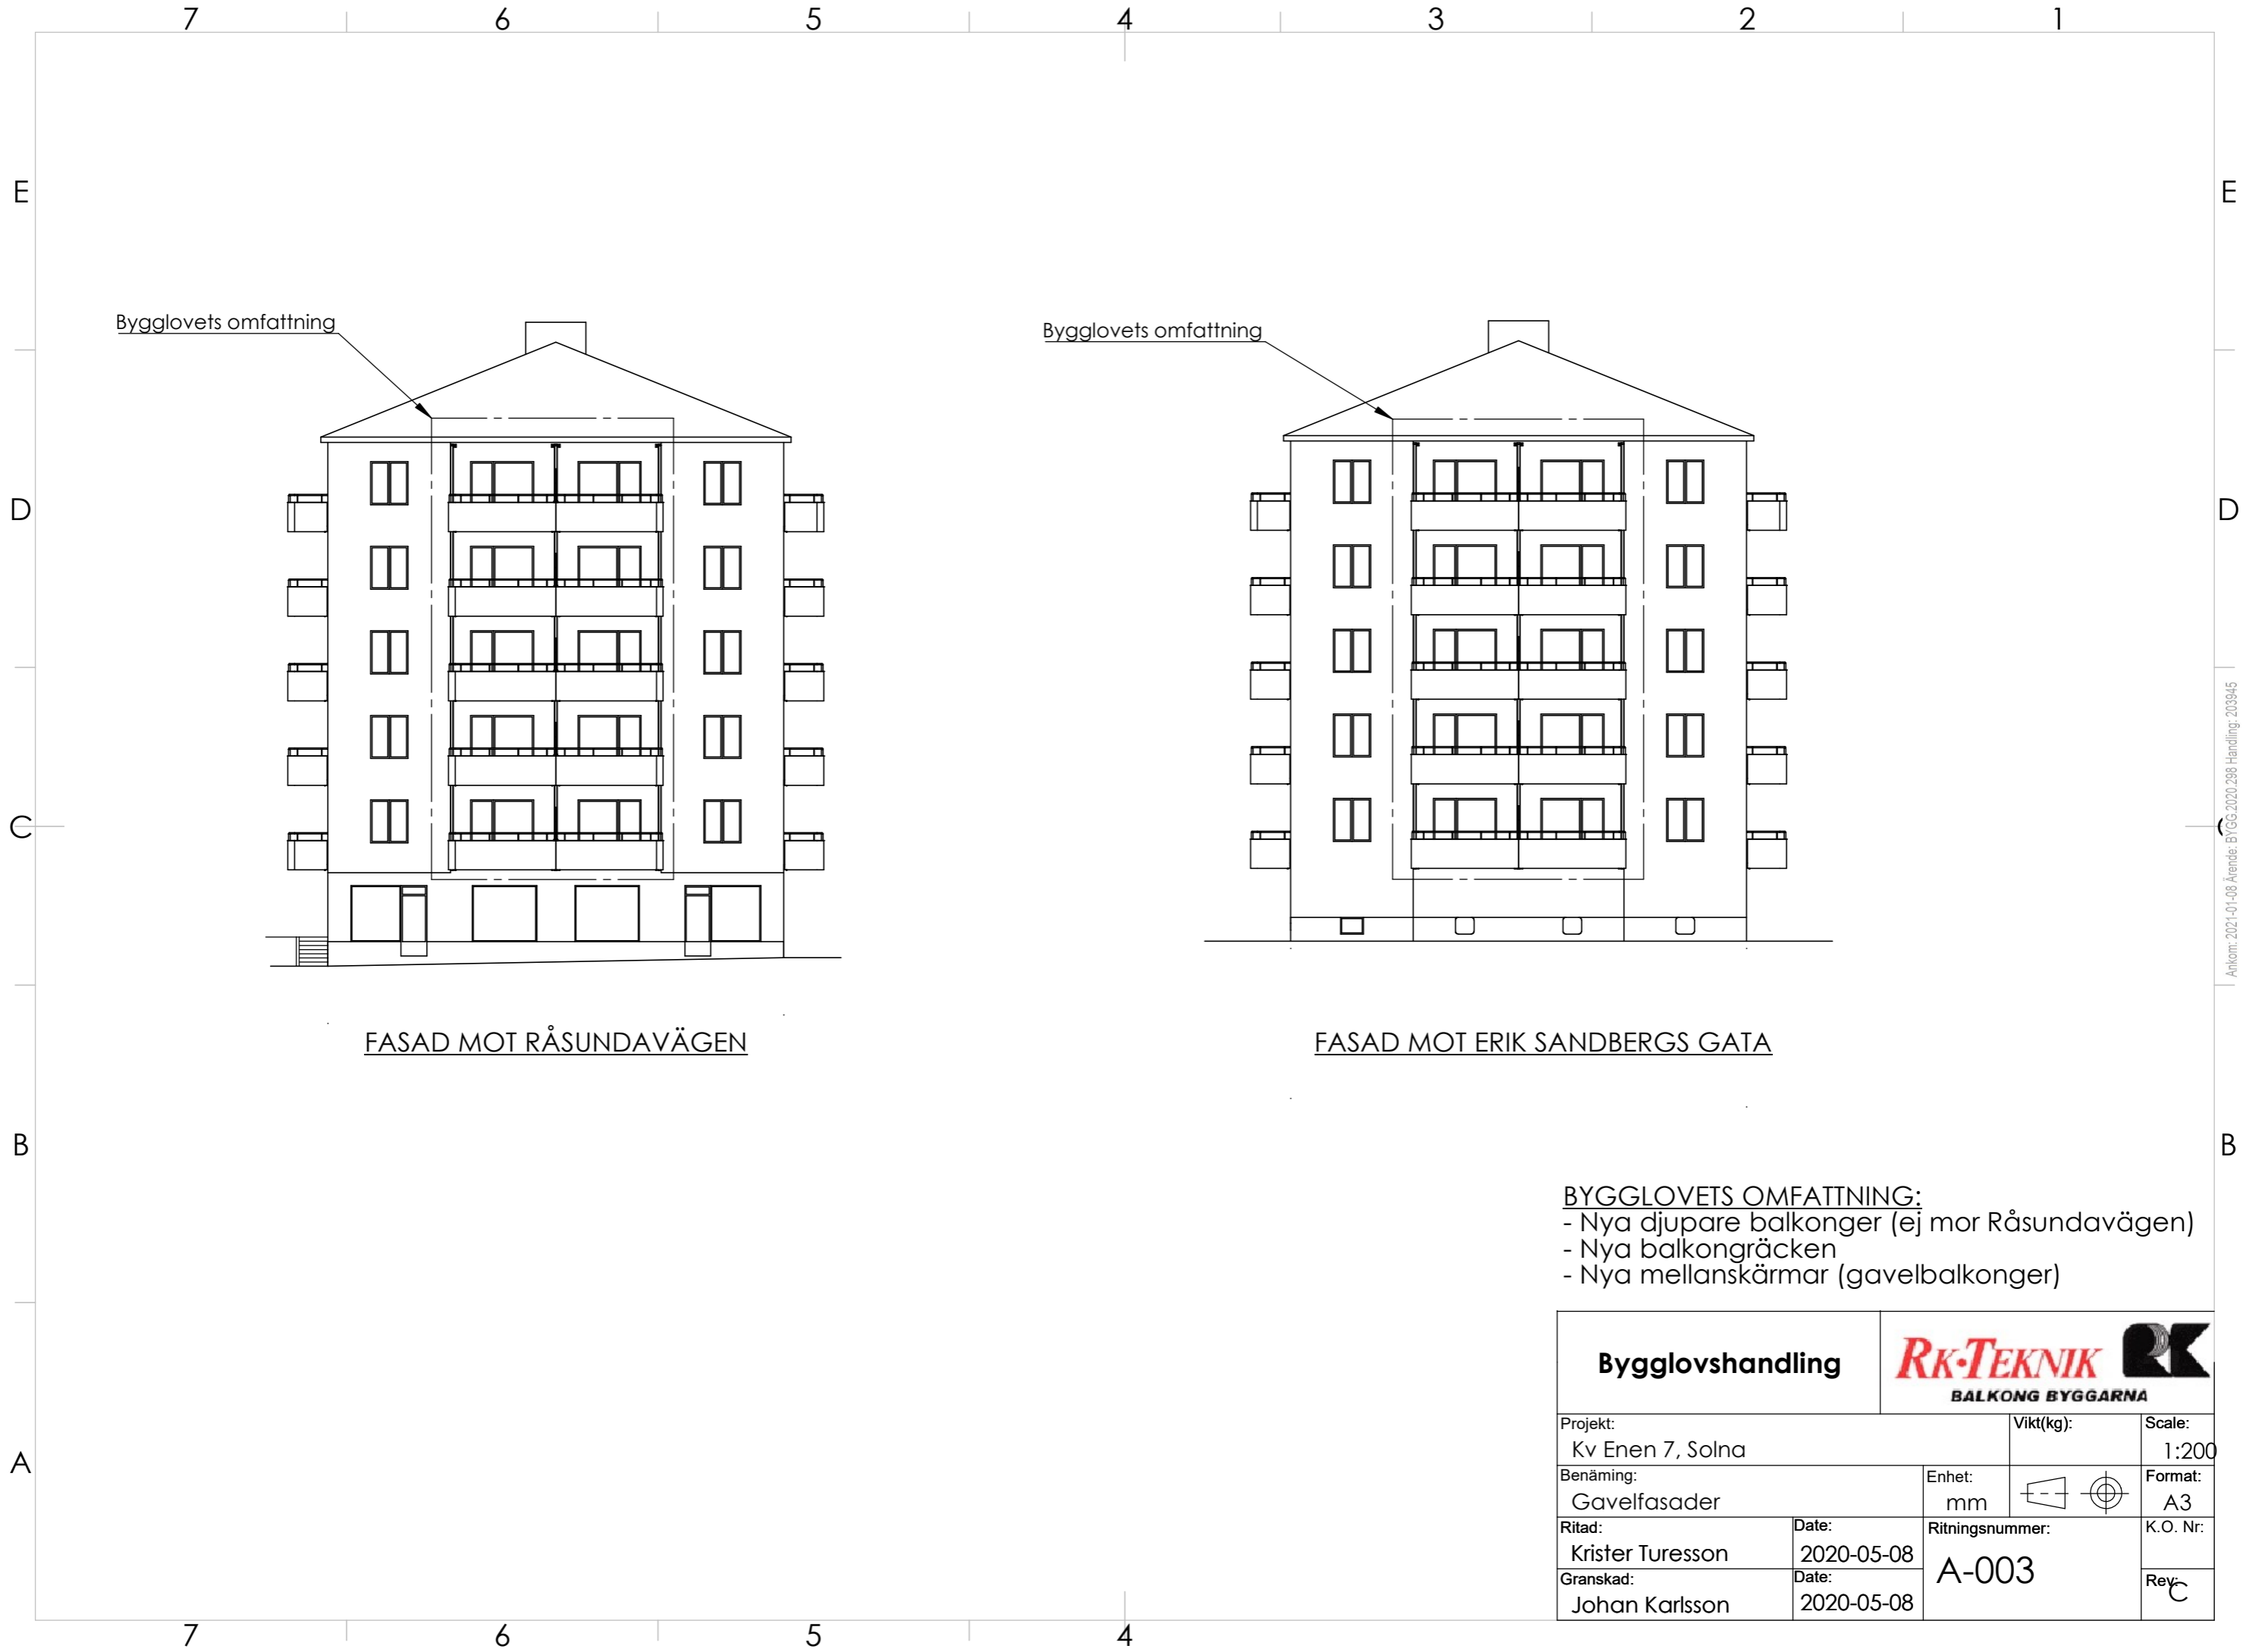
7 6 5 4 3 2 1

E

D

C

B

A

Bygglovets omfattning

Bygglovets omfattning

FASAD MOT RÅSUNDAVÄGEN

FASAD MOT ERIK SANDBERGS GATA

Ankom: 2021-01-08 Ärende: BYGG.2020.298 Handling: 203945

BYGGLOVETS OMFATTNING:
- Nya djupare balkonger (ej mor Råsundavägen)
- Nya balkongräcken
- Nya mellanskärmar (gavelbalkonger)

Bygglovshandling

RK·TEKNIK
BALKONG BYGGARNA

| Projekt: Kv Enen 7, Solna | | Vikt(kg): | Scale: 1:200 |
|---|---|---|---|
| Benäming: Gavelfasader | Enhet: mm | | Format: A3 |
| Ritad: Krister Turesson | Date: 2020-05-08 | Ritningsnummer: A-003 | K.O. Nr: |
| Granskad: Johan Karlsson | Date: 2020-05-08 | | Rev: C |

7 6 5 4